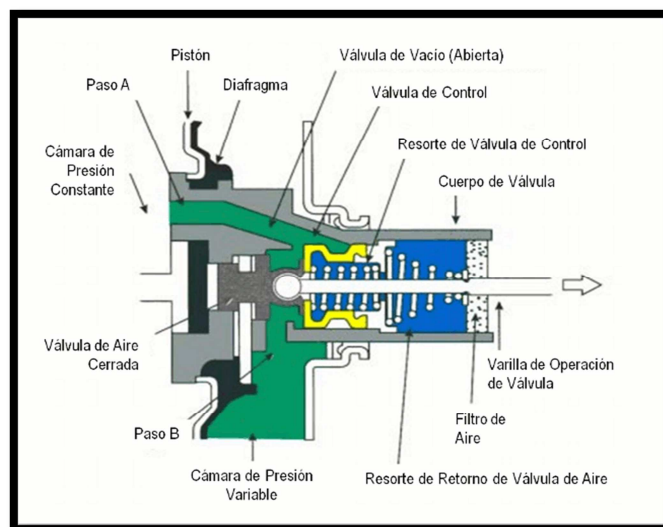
Pistón

Válvula de Vacío (Abierta)

Paso A

Diafragma

Válvula de Control

Cámara de Presión Constante

Resorte de Válvula de Control

Cuerpo de Válvula

Válvula de Aire Cerrada

Varilla de Operación de Válvula

Filtro de Aire

Paso B

Cámara de Presión Variable

Resorte de Retorno de Válvula de Aire